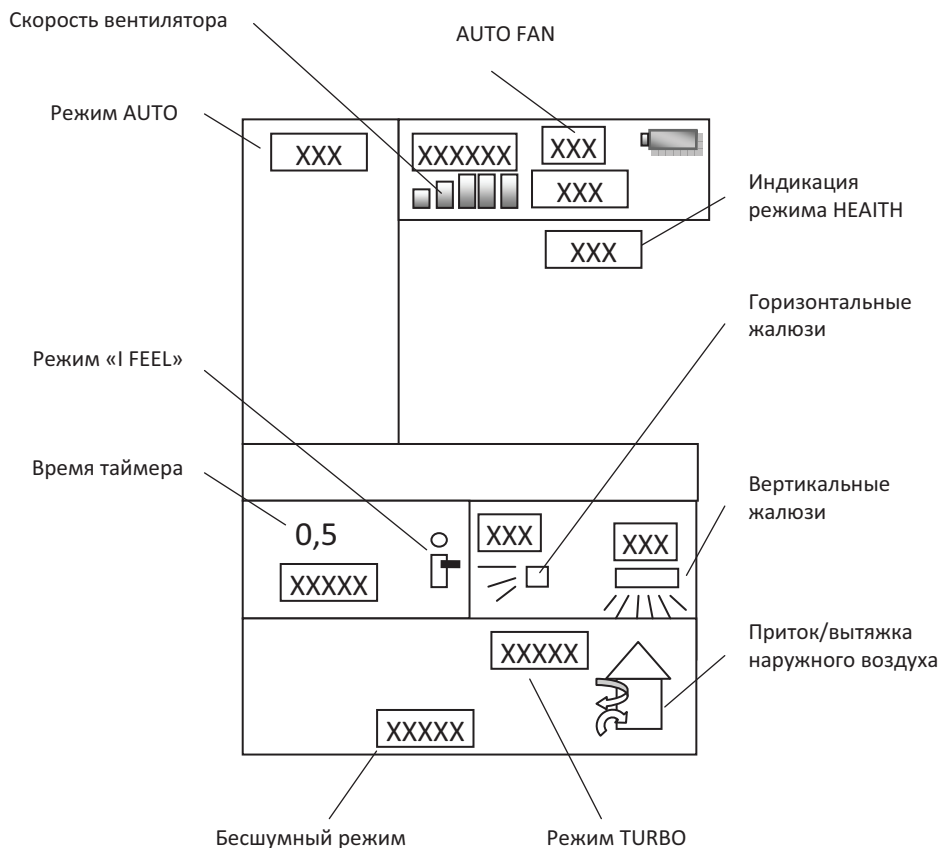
Скорость вентилятора

AUTO FAN

Режим AUTO

XXX

XXXXXX

XXX

XXX

Индикация режима HEAITH

XXX

Горизонтальные жалюзи

Режим «I FEEL»

Время таймера

0,5

XXXXX

XXX

XXX

Вертикальные жалюзи

XXXXX

Приток/вытяжка наружного воздуха

XXXXX

Бесшумный режим

Режим TURBO